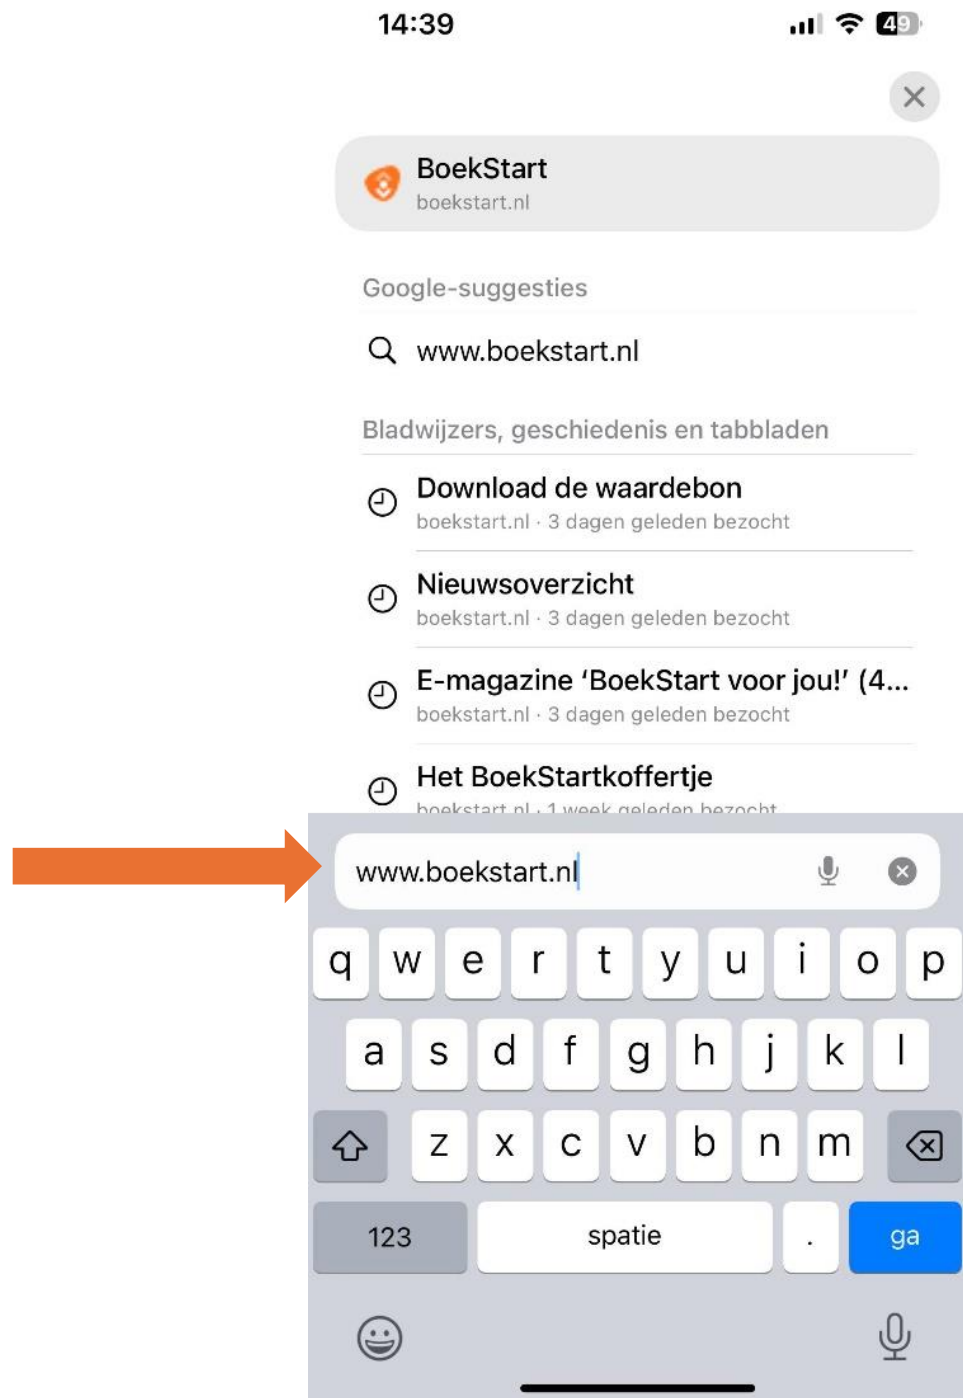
14:39

49

BoekStart
boekstart.nl

Google-suggesties

www.boekstart.nl

Bladwijzers, geschiedenis en tabbladen

Download de waardebon
boekstart.nl · 3 dagen geleden bezocht

Nieuwsoverzicht
boekstart.nl · 3 dagen geleden bezocht

E-magazine 'BoekStart voor jou!' (4...
boekstart.nl · 3 dagen geleden bezocht

Het BoekStartkoffertje
boekstart.nl · 1 week geleden bezocht

www.boekstart.nl

q w e r t y u i o p
a s d f g h j k l
z x c v b n m
123 spatie . ga